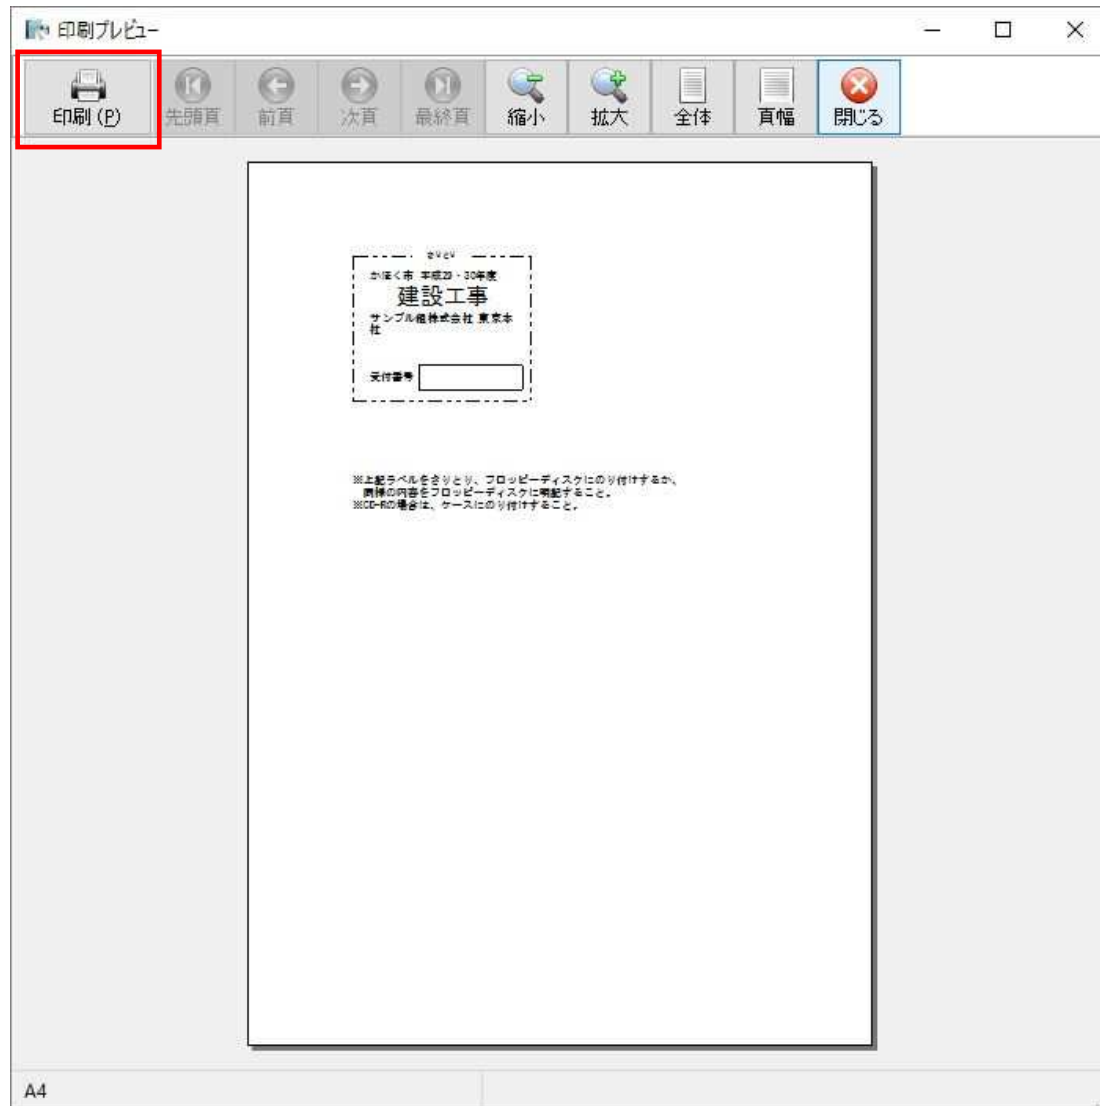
印刷プレビュー

印刷(P)
先頭頁
前頁
次頁
最終頁
縮小
拡大
全体
頁幅
閉じる

きりとり

かほく市 平成29・30年度
建設工事
サンプル建株式会社 東京本社

受付番号

※上記ラベルをきりとり、フロッピーディスクにのり付けするか、同様の内容をフロッピーディスクに明記すること。
※CD-Rの場合は、ケースにのり付けすること。

A4